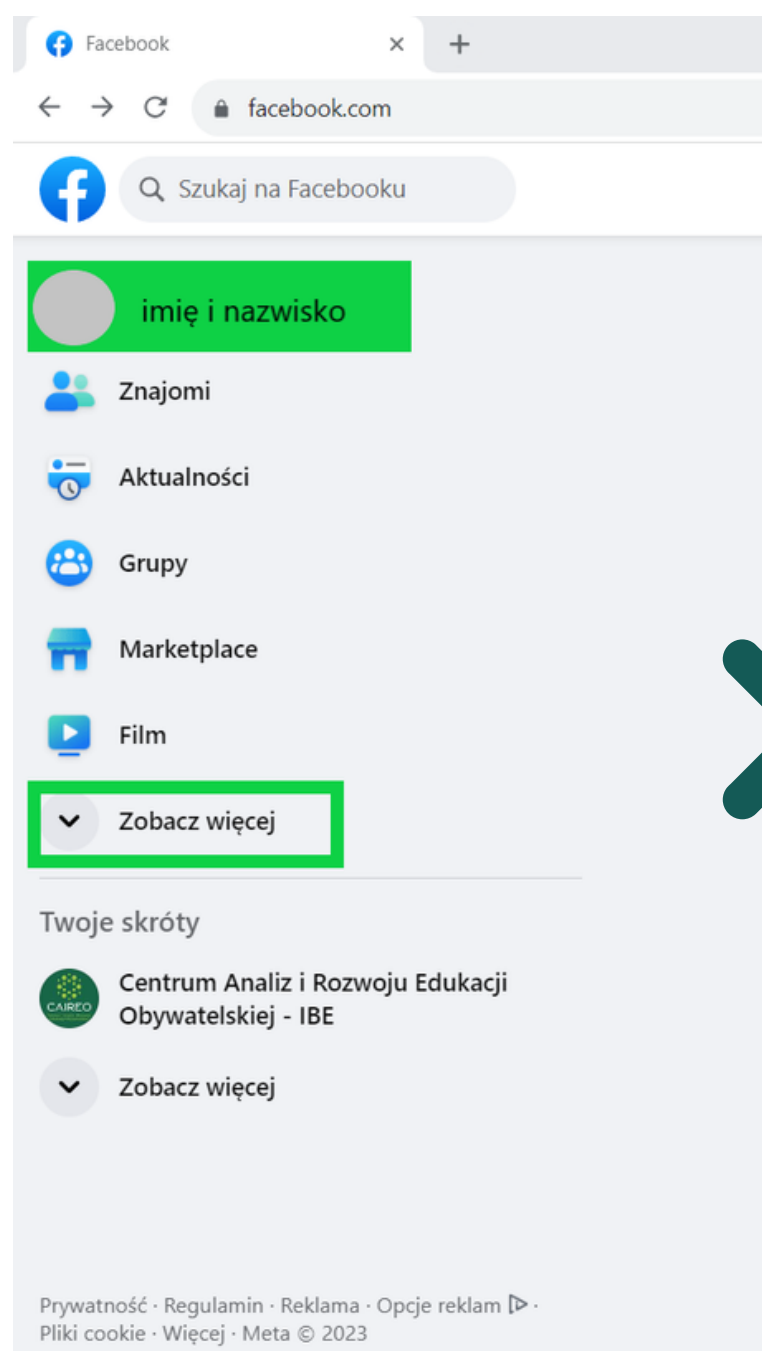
Facebook
×
+
facebook.com
Szukaj na Facebooku
imię i nazwisko
Znajomi
Aktualności
Grupy
Marketplace
Film
Zobacz więcej
Twoje skróty
CAIREO
Centrum Analiz i Rozwoju Edukacji Obywatelskiej - IBE
Zobacz więcej
Prywatność · Regulamin · Reklama · Opcje reklam · Pliki cookie · Więcej · Meta © 2023